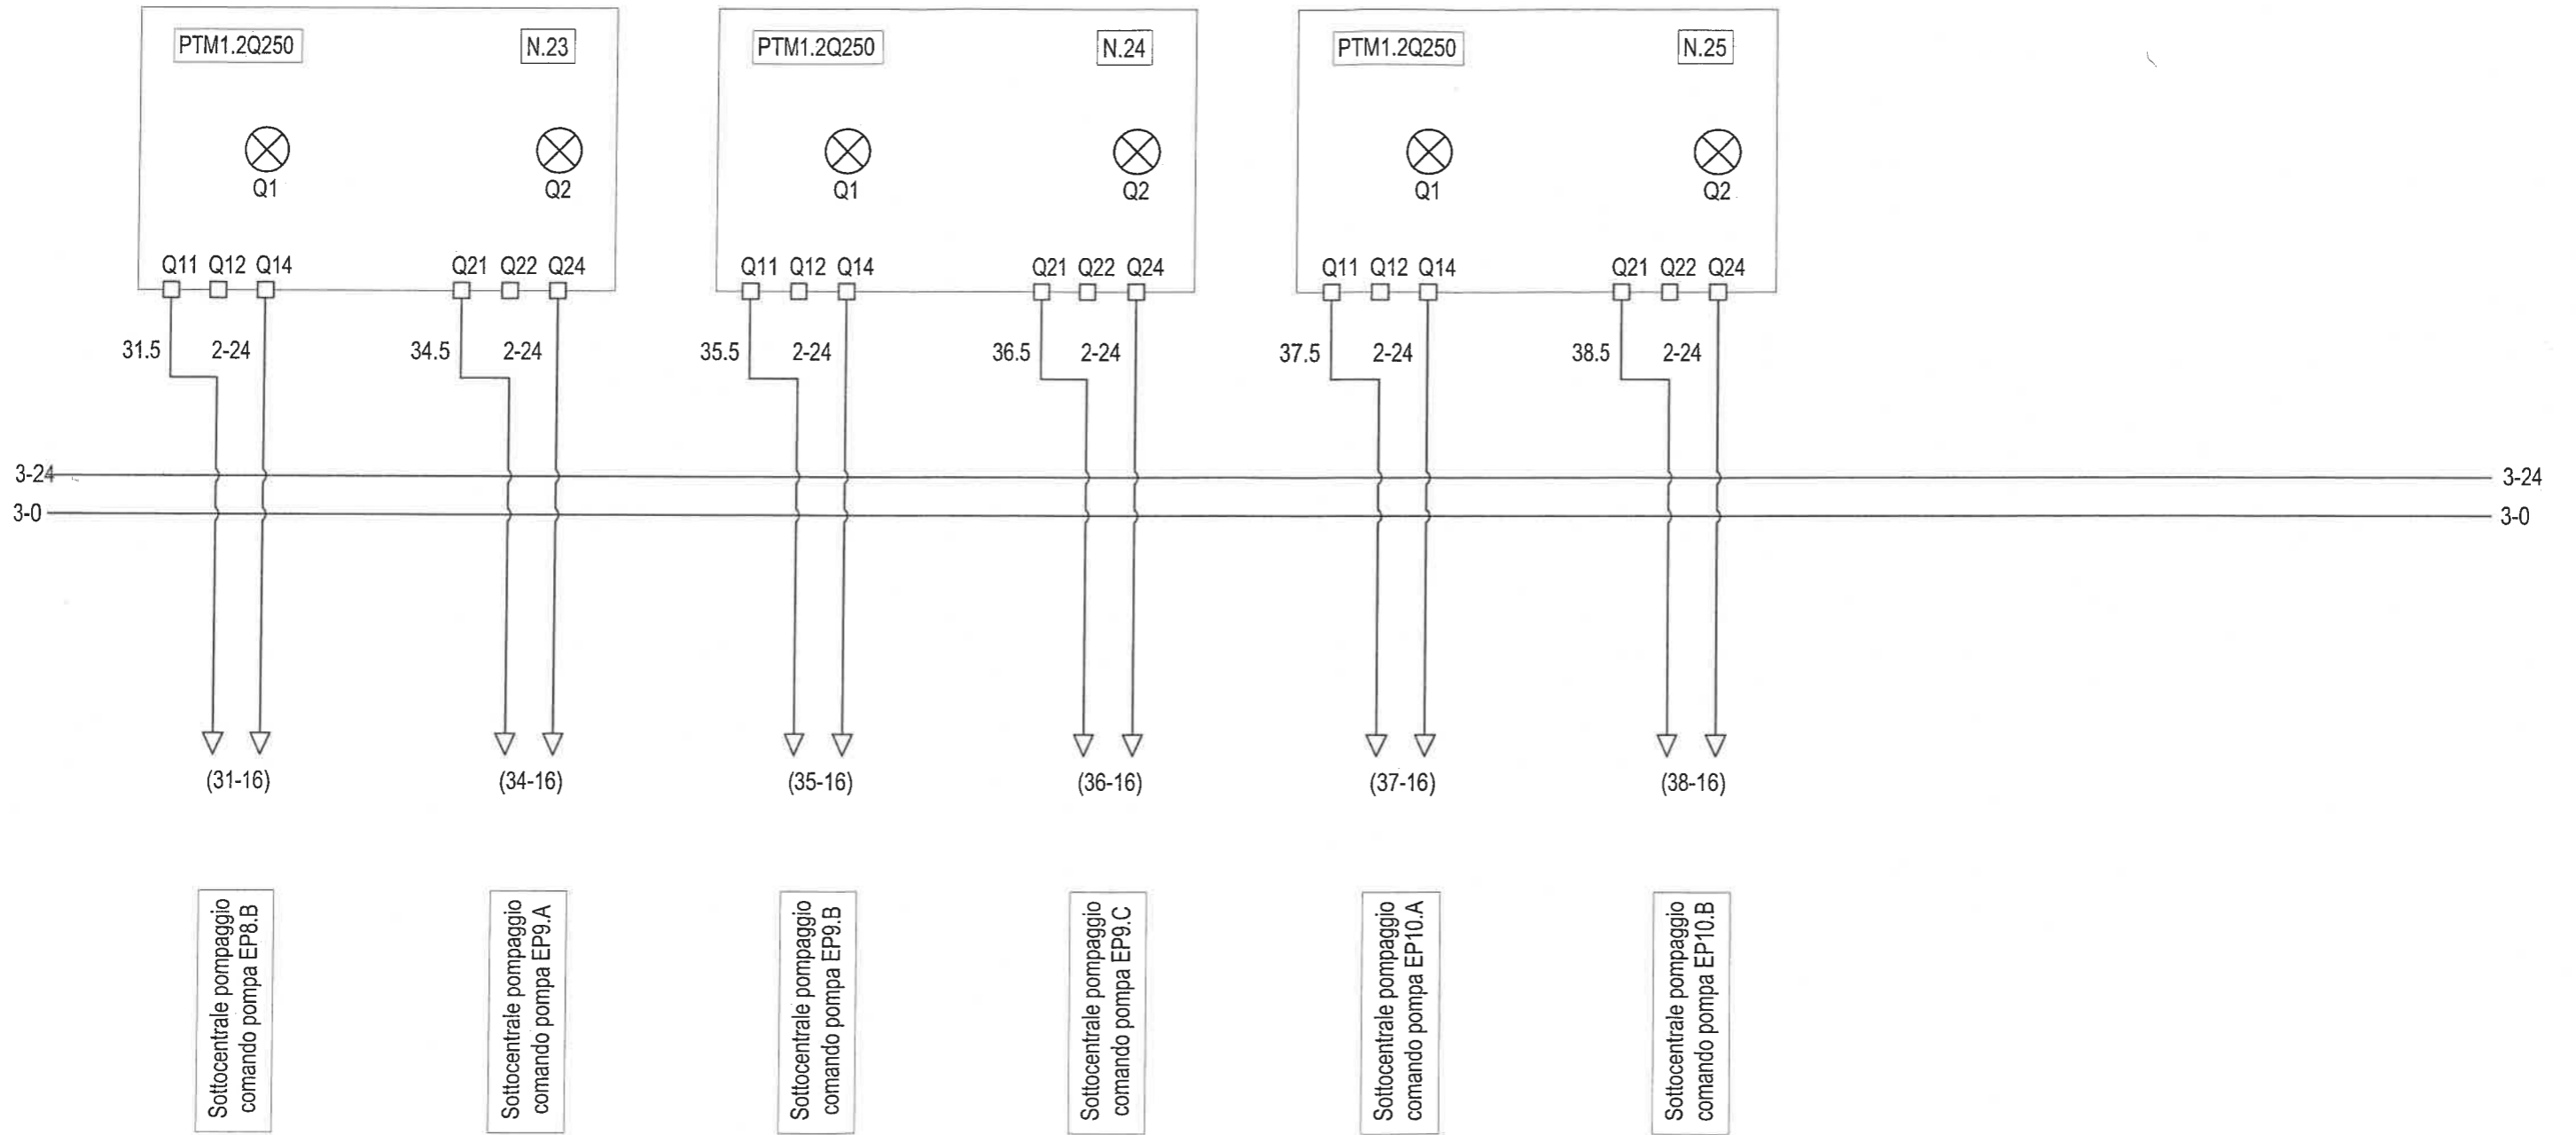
PTM1.2Q250
N.23
Q1
Q2
Q11 Q12 Q14
Q21 Q22 Q24
31.5
2-24
34.5
2-24

PTM1.2Q250
N.24
Q1
Q2
Q11 Q12 Q14
Q21 Q22 Q24
35.5
2-24
36.5
2-24

PTM1.2Q250
N.25
Q1
Q2
Q11 Q12 Q14
Q21 Q22 Q24
37.5
2-24
38.5
2-24

3-24
3-0
3-24
3-0

(31-16)
(34-16)
(35-16)
(36-16)
(37-16)
(38-16)

Sottocentrale pompaggio comando pompa EP8.B

Sottocentrale pompaggio comando pompa EP9.A

Sottocentrale pompaggio comando pompa EP9.B

Sottocentrale pompaggio comando pompa EP9.C

Sottocentrale pompaggio comando pompa EP10.A

Sottocentrale pompaggio comando pompa EP10.B